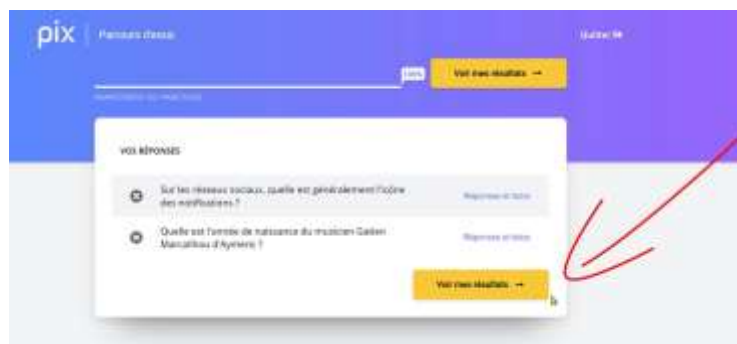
pix | Parcours d'essai

Quitter

100%

Voir mes résultats →

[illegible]

VOS RÉPONSES

Sur les réseaux sociaux, quelle est généralement l'icône des notifications ?

Réponses et tutos

Quelle est l'année de naissance du musicien Gaston Marcaillou d'Aymeric ?

Réponses et tutos

Voir mes résultats →